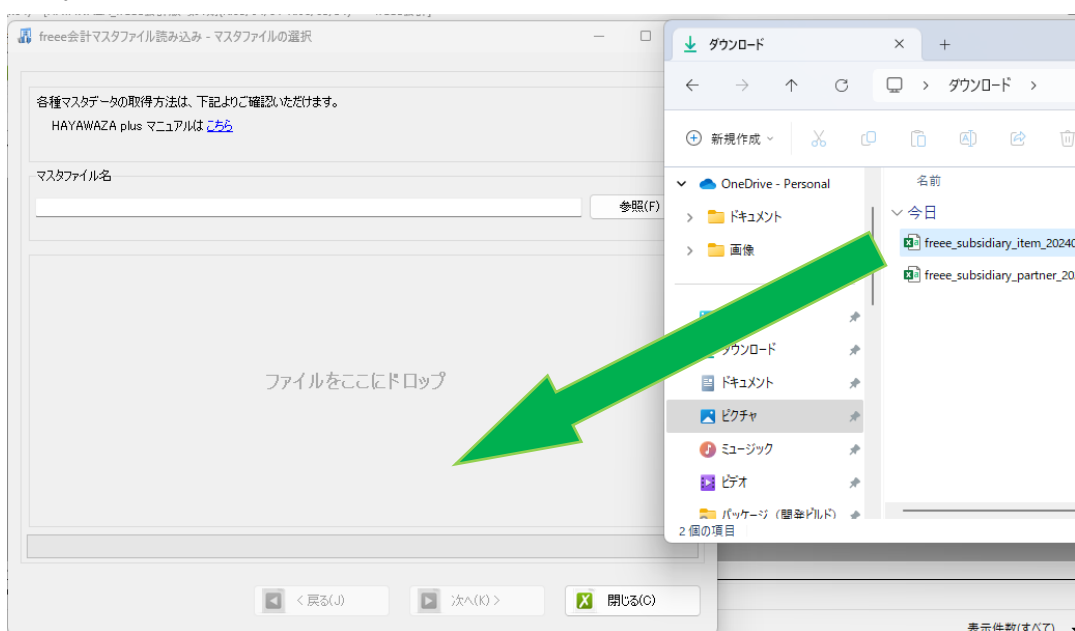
freee会計マスタファイル読み込み - マスタファイルの選択

各種マスタデータの取得方法は、下記よりご確認いただけます。
HAYAWAZA plus マニュアルは こちら

マスタファイル名

参照(F)

ファイルをここにドロップ

< 戻る(J)
次へ(K) >
閉じる(C)

ダウンロード
ダウンロード >
新規作成
OneDrive - Personal
ドキュメント
画像
ダウンロード
ドキュメント
ピクチャ
ミュージック
ビデオ
パッケージ（開発ビルド）
名前
今日
freee_subsidiary_item_20240
freee_subsidiary_partner_20
2 個の項目

表示件数(すべて)